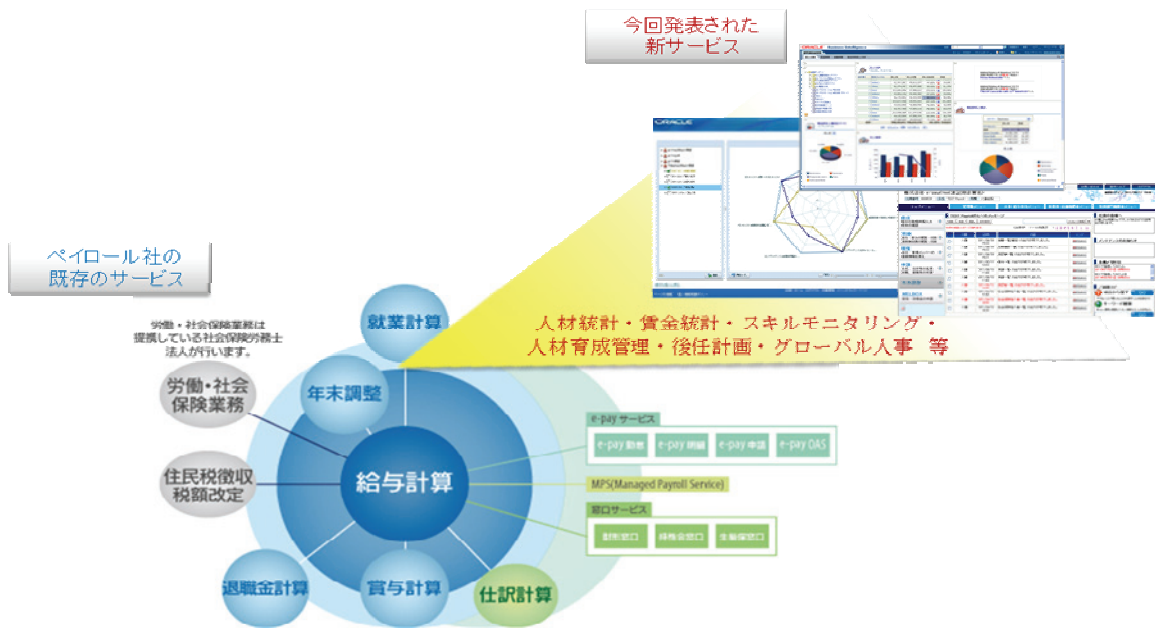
今回発表された
新サービス

ペイロール社の
既存のサービス

労働・社会保険業務は
提携している社会保険労務士
法人が行います。

就業計算

人材統計・賃金統計・スキルモニタリング・
人材育成管理・後任計画・グローバル人事　等

労働・社会
保険業務

年末調整

住民税徴収
税額改定

給与計算

退職金計算

賞与計算

仕訳計算

e-pay サービス

e-pay 勤怠

e-pay 明細

e-pay 申請

e-pay DAS

MPS(Managed Payroll Service)

窓口サービス

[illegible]

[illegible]

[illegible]